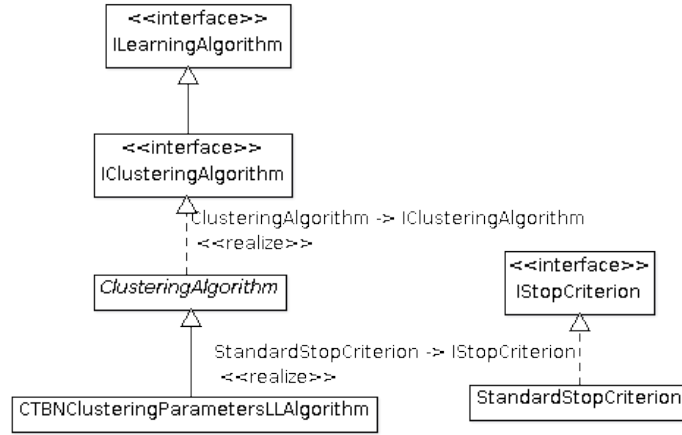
<<interface>>
ILearningAlgorithm

<<interface>>
IClusteringAlgorithm

ClusteringAlgorithm -> IClusteringAlgorithm
<<realize>>

ClusteringAlgorithm

<<interface>>
IStopCriterion

StandardStopCriterion -> IStopCriterion
<<realize>>

CTBNClusteringParametersLLAlgorithm

StandardStopCriterion